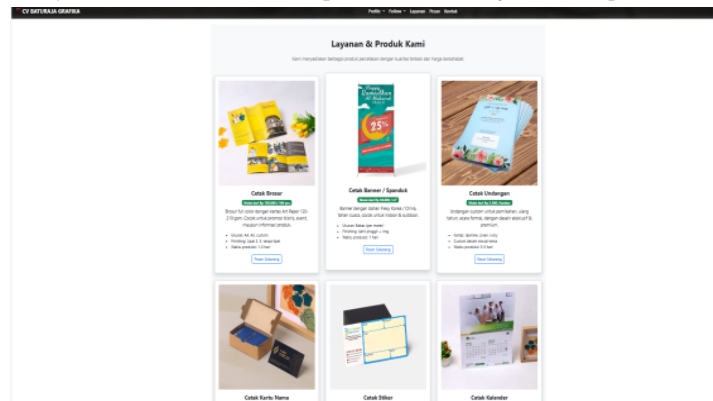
CV BATURAJA GRAFIKA

Profile ▾ Follow ▾ Layanan Pesan Kontak

Layanan & Produk Kami

Kami menyediakan berbagai produk percetakan dengan kualitas terbaik dan harga bersahabat.

Cetak Brosur

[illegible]

Brosur full color dengan kertas Art Paper 120-150 gsm. Cocok untuk promosi bisnis, event, maupun informasi produk.

- Ukuran A4, A5, custom
- Finishing: lipat 2, 3, tanpa lipat
- Waktu produksi: 1-2 hari

Pesan Sekarang

Cetak Banner / Spanduk

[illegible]

Banner dengan bahan Flexy Korea / China, tahan cuaca, cocok untuk indoor & outdoor.

- Ukuran: Bebas (per meter)
- Finishing: lubang, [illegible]
- Waktu produksi: 1 hari

Pesan Sekarang

Cetak Undangan

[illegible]

Undangan custom untuk pernikahan, ulang tahun, acara formal, dengan desain eksklusif & premium.

- Kertas: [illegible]
- Custom desain sesuai tema
- Waktu produksi: 3-5 hari

Pesan Sekarang

Cetak Kartu Nama

Cetak Stiker

Cetak Kalender